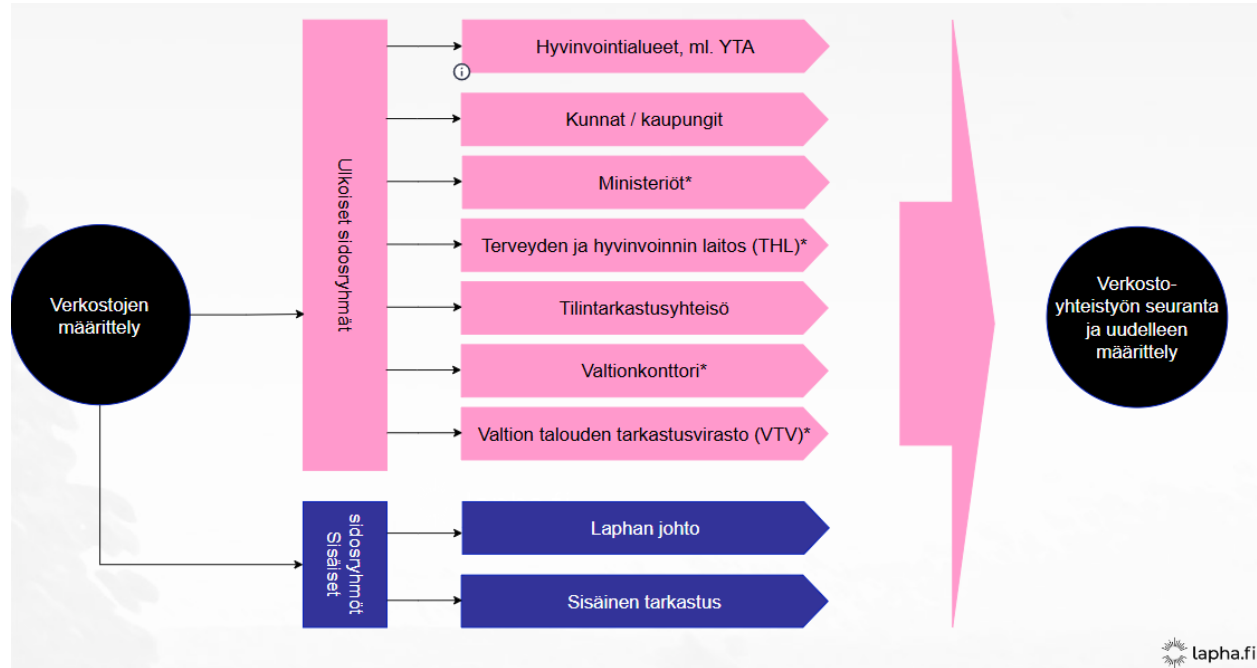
Verkostojen määrittely

Ulkoiset sidosryhmät

Hyvinvointialueet, ml. YTA

Kunnat / kaupungit

Ministeriöt*

Terveyden ja hyvinvoinnin laitos (THL)*

Tilintarkastusyhteisö

Valtionkonttori*

Valtion talouden tarkastusvirasto (VTV)*

Sisäiset sidosryhmät

Laphan johto

Sisäinen tarkastus

Verkosto-yhteistyön seuranta ja uudelleen määrittely

lapha.fi